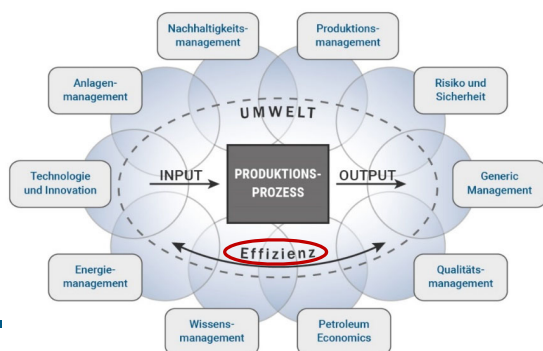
Nachhaltigkeitsmanagement

Produktionsmanagement

Anlagenmanagement

Risiko und Sicherheit

UMWELT

Technologie und Innovation

INPUT

PRODUKTIONSPROZESS

OUTPUT

Generic Management

Effizienz

Energiemanagement

Qualitätsmanagement

Wissensmanagement

Petroleum Economics